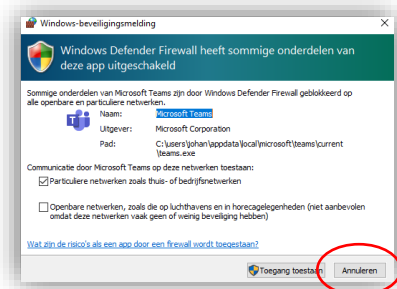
Windows-beveiligingsmelding

Windows Defender Firewall heeft sommige onderdelen van deze app uitgeschakeld

Sommige onderdelen van Microsoft Teams zijn door Windows Defender Firewall geblokkeerd op alle openbare en particuliere netwerken.

Naam: Microsoft Teams
Uitgever: Microsoft Corporation
Pad: C:\users\johan\appdata\local\microsoft\teams\current\teams.exe

Communicatie door Microsoft Teams op deze netwerken toestaan:

Particuliere netwerken zoals thuis- of bedrijfsnetwerken

Openbare netwerken, zoals die op luchthavens en in horecagelegenheden (niet aanbevolen omdat deze netwerken vaak geen of weinig beveiliging hebben)

Wat zijn de risico's als een app door een firewall wordt toegestaan?

Toegang toestaan
Annuleren